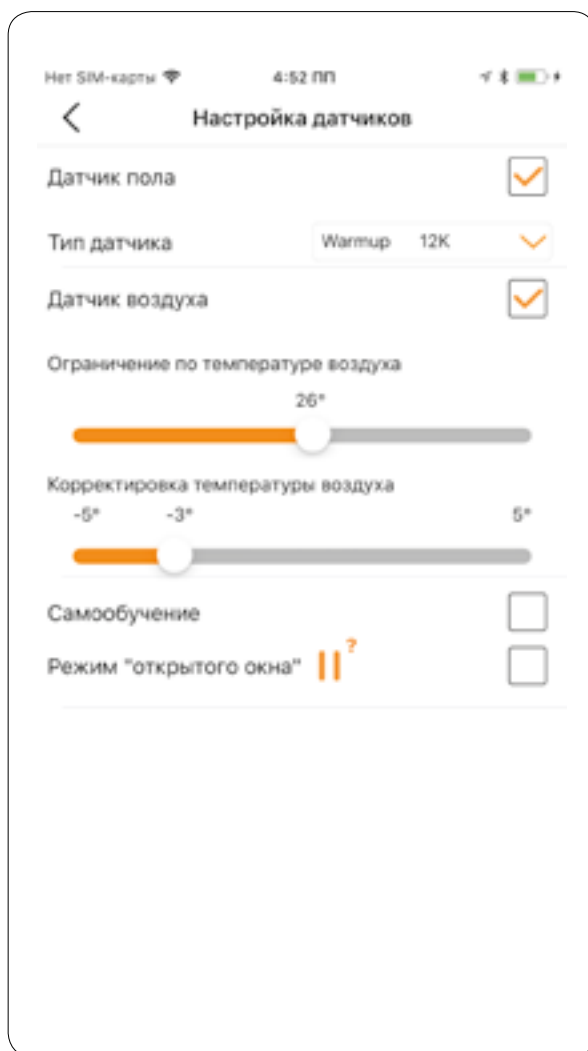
Нет SIM-карты
4:52 пп

Настройка датчиков

Датчик пола

Тип датчика
Warmup 12K

Датчик воздуха

Ограничение по температуре воздуха
26°

Корректировка температуры воздуха
-5° -3° 5°

Самообучение

Режим "открытого окна" ?